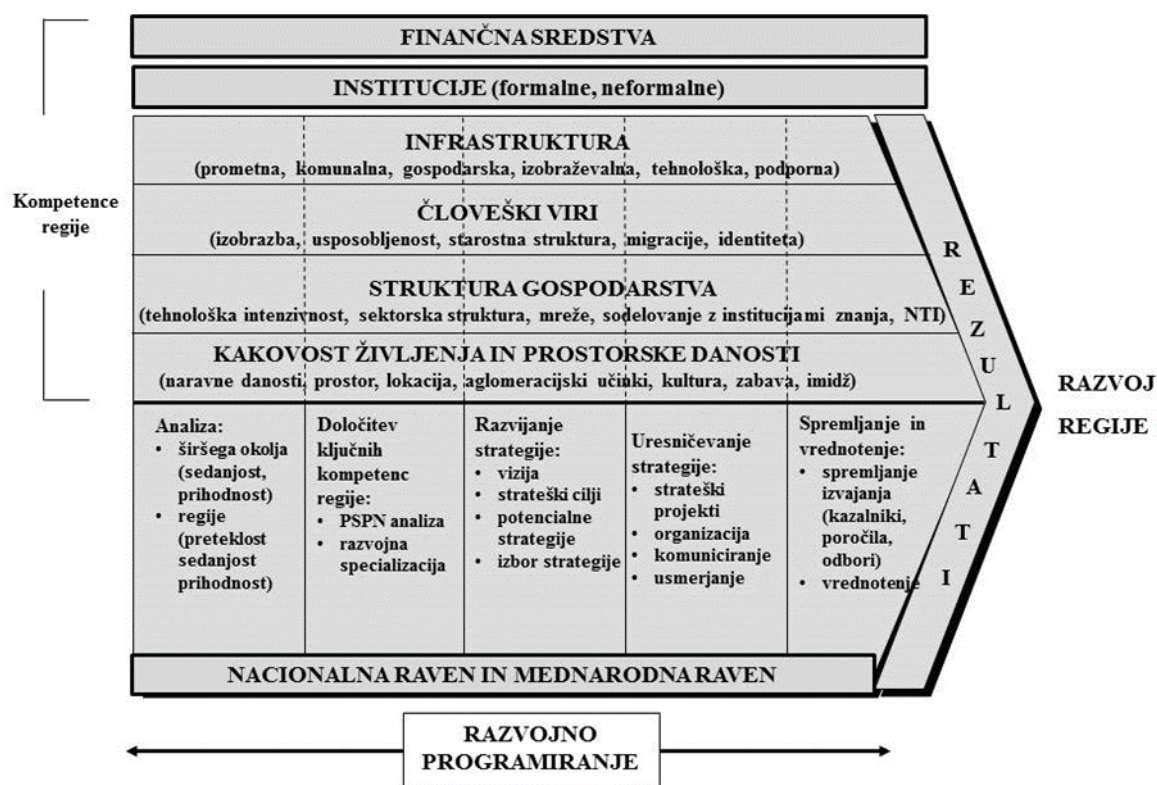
FINANČNA SREDSTVA

INSTITUCIJE (formalne, neformalne)

Kompetence regije

INFRASTRUKTURA
(prometna, komunalna, gospodarska, izobraževalna, tehnološka, podporna)

ČLOVEŠKI VIRI
(izobrazba, usposobljenost, starostna struktura, migracije, identiteta)

STRUKTURA GOSPODARSTVA
(tehnološka intenzivnost, sektorska struktura, mreže, sodelovanje z institucijami znanja, NTI)

KAKOVOST ŽIVLJENJA IN PROSTORSKE DANOSTI
(naravne danosti, prostor, lokacija, aglomeracijski učinki, kultura, zabava, imidž)

Analiza:
• širšega okolja (sedanjost, prihodnost)
• regije (preteklost sedanjost prihodnost)

Določitev ključnih kompetenc regije:
• PSPN analiza
• razvojna specializacija

Razvijanje strategije:
• vizija
• strateški cilji
• potencialne strategije
• izbor strategije

Uresničevanje strategije:
• strateški projekti
• organizacija
• komuniciranje
• usmerjanje

Spremljanje in vrednotenje:
• spremljanje izvajanja (kazalniki, poročila, odbori)
• vrednotenje

R E Z U L T A T I

RAZVOJ REGIJE

NACIONALNA RAVEN IN MEDNARODNA RAVEN

RAZVOJNO PROGRAMIRANJE